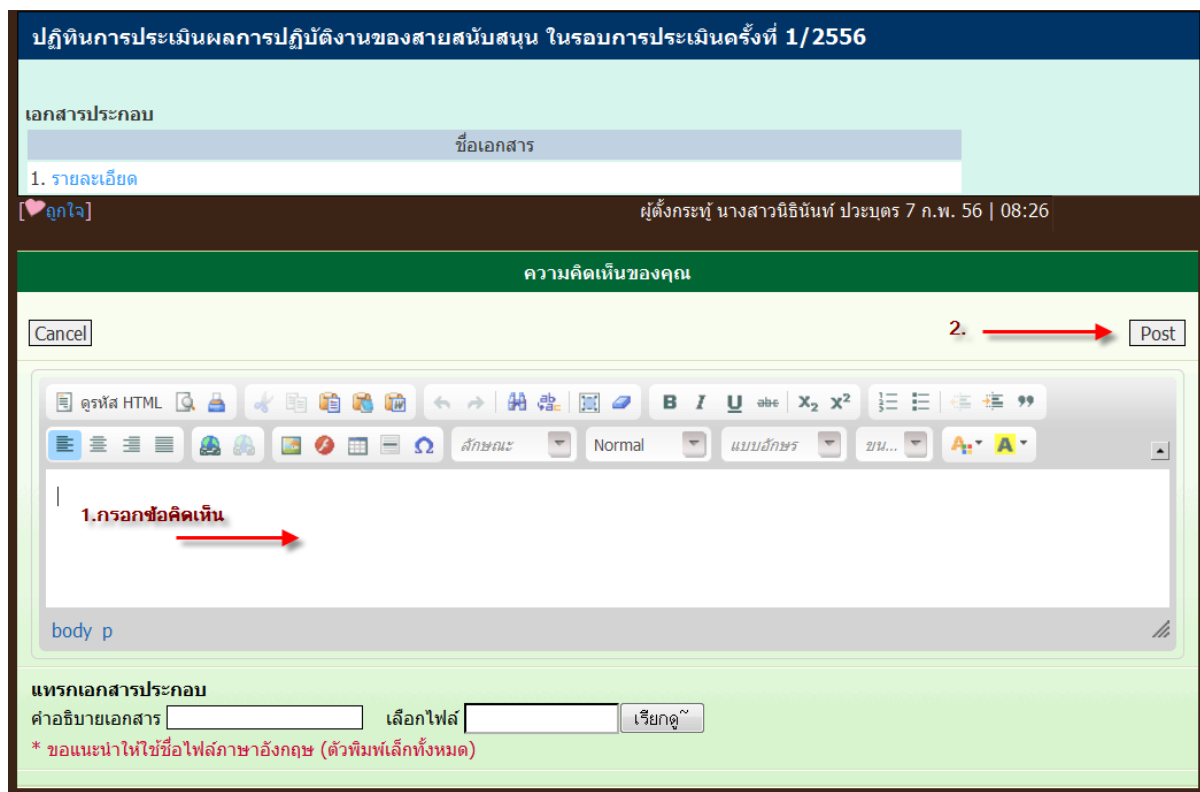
ปฏิทินการประเมินผลการปฏิบัติงานของสายสนับสนุน ในรอบการประเมินครั้งที่ 1/2556

เอกสารประกอบ

| ชื่อเอกสาร |
|---|
| 1. รายละเอียด |

[ถูกใจ]

ผู้ตั้งกระทู้ นางสาวนิธินันท์ ปวะบุตร 7 ก.พ. 56 | 08:26

ความคิดเห็นของคุณ

Cancel

2.

Post

ดูรหัส HTML

ลักษณะ

Normal

แบบอักษร

ขน...

1.กรอกข้อคิดเห็น

body p

แทรกเอกสารประกอบ

คำอธิบายเอกสาร

เลือกไฟล์

เรียกดู...

* ขอแนะนำให้ใช้ชื่อไฟล์ภาษาอังกฤษ (ตัวพิมพ์เล็กทั้งหมด)